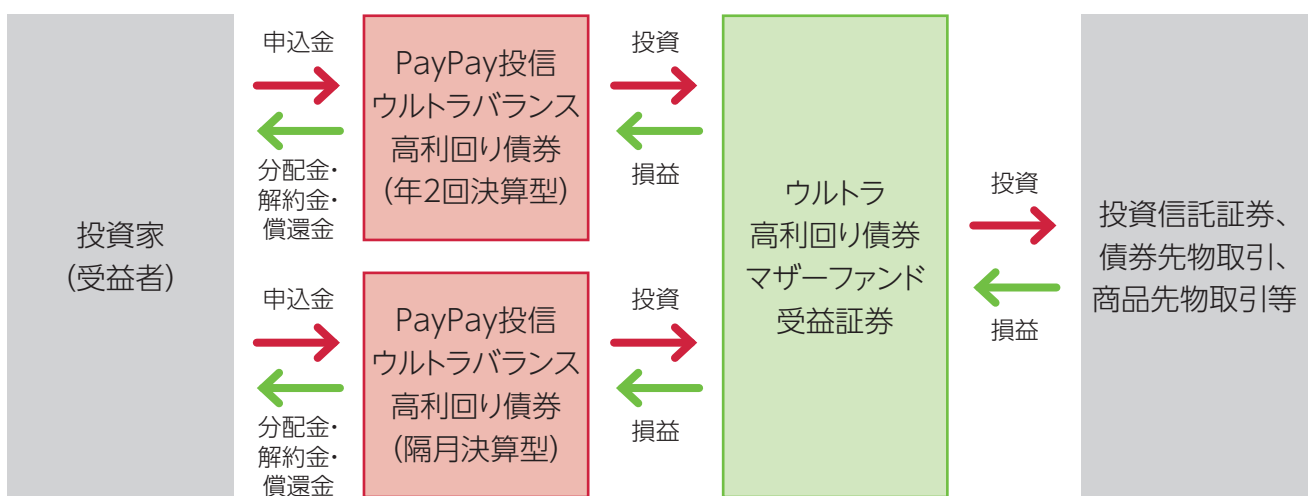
投資家
(受益者)

申込金

分配金・
解約金・
償還金

PayPay投信
ウルトラバランス
高利回り債券
(年2回決算型)

投資

損益

申込金

分配金・
解約金・
償還金

PayPay投信
ウルトラバランス
高利回り債券
(隔月決算型)

投資

損益

ウルトラ
高利回り債券
マザーファンド
受益証券

投資

損益

投資信託証券、
債券先物取引、
商品先物取引等